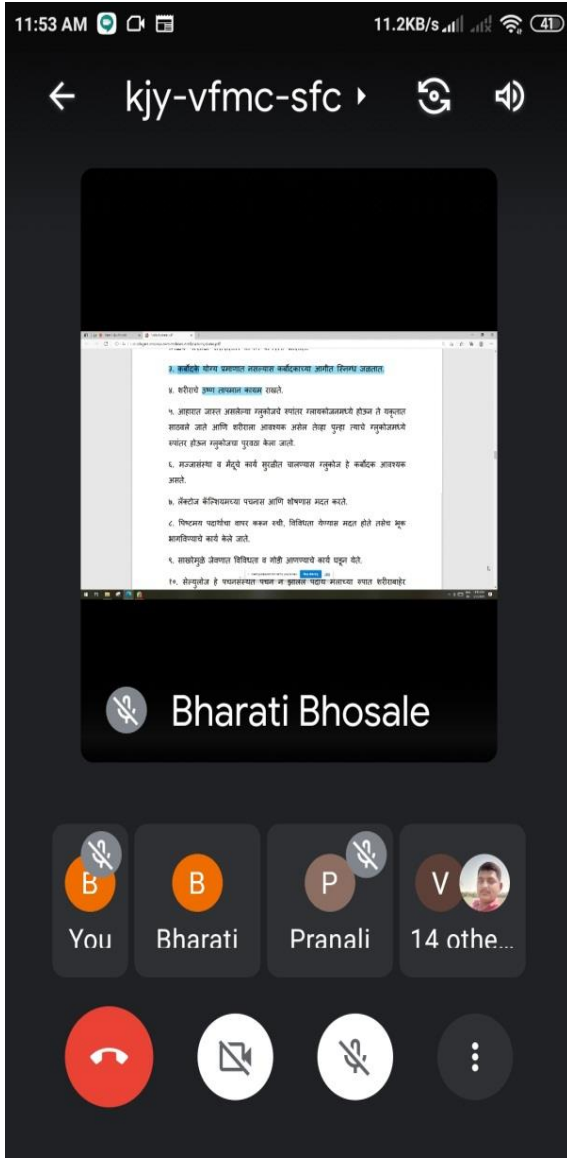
11:53 AM

11.2KB/s

41

kjy-vfmc-sfc

३. कर्बोदके योग्य प्रमाणात नसल्यास कर्बोदकाच्या आमीत स्निग्ध जळतात.

४. शरीराचे उष्ण तापमान कायम राखते.

५. आहारात जास्त असलेल्या ग्लुकोजचे रुपांतर ग्लायकोजनमध्ये होऊन ते यकृतात साठवले जाते आणि शरीराला आवश्यक असेल तेव्हा पुन्हा त्याचे ग्लुकोजमध्ये रुपांतर होऊन ग्लुकोजचा पुरवठा केला जातो.

६. मज्जासंस्था व मेंदूचे कार्य सुरळीत चालण्यास ग्लुकोज हे कर्बोदक आवश्यक असते.

७. लॅक्टोज कॅल्शियमच्या पचनास आणि शोषणास मदत करते.

८. पिष्टमय पदार्थांचा वापर करून स्थी, विविधता येण्यास मदत होते तसेच भूक भागविण्याचे कार्य केले जाते.

९. साखरेमुळे जेवणात विविधता व गोडी आणण्याचे कार्य घडून येते.

१०. सेल्युलोज हे पचनसंस्थेत पचन न झालेले पदार्थ मलाच्या रुपात शरीराबाहेर

Bharati Bhosale

B
You

B
Bharati

P
Pranali

V
14 othe...